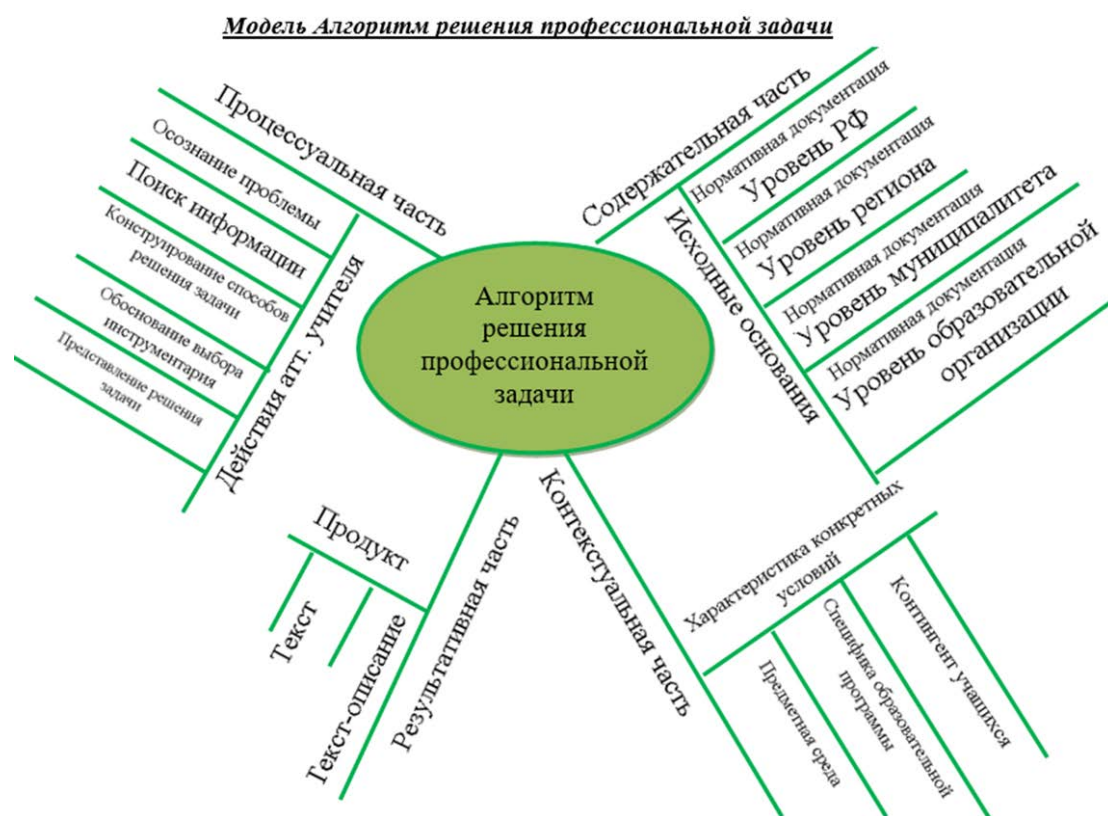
Модель Алгоритм решения профессиональной задачи

Алгоритм решения профессиональной задачи

Процессуальная часть

Действия атт. учителя

Осознание проблемы

Поиск информации

Конструирование способов решения задачи

Обоснование выбора инструментария

Представление решения задачи

Содержательная часть

Исходные основания

Нормативная документация

Уровень РФ

Нормативная документация

Уровень региона

Нормативная документация

Уровень муниципалитета

Нормативная документация

Уровень образовательной организации

Результативная часть

Продукт

Текст

Текст-описание

Контекстуальная часть

Характеристика конкретных условий

Предметная среда

Специфика образовательной программы

Контингент учащихся